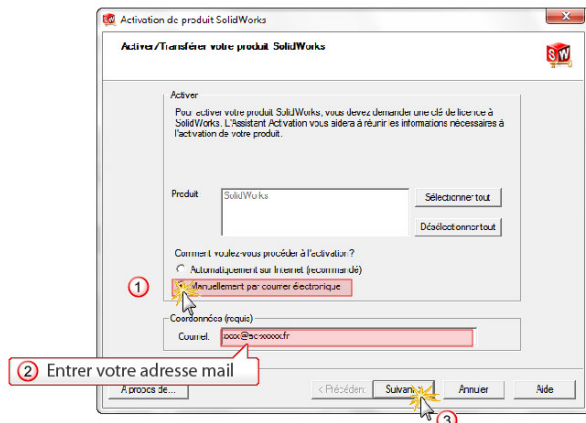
Activation de produit SolidWorks

Activer/Transférer votre produit SolidWorks

Activer

Pour activer votre produit SolidWorks, vous devez demander une clé de licence à SolidWorks. L'Assistant Activation vous aidera à réunir es informations nécessaires à l'activation de votre produit.

Produit

SolidWorks

Sélectionner tout

Désélectionner tout

Comment voulez-vous procéder à l'activation ?

Automatiquement sur Internet (recommandé)

1

Manuellement par courrier électronique

Coordonnées (requis)

Courriel: xxxx@xxxxxxx.fr

2 Entrer votre adresse mail

A propos de...

< Précédent

Suivant

3

Annuler

Aide